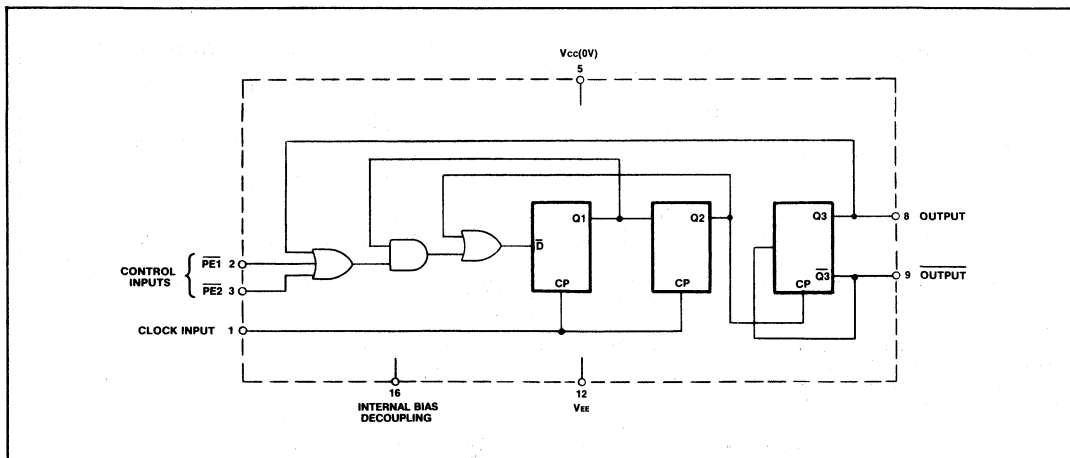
$V_{CC}(0V)$
5

Q1
Q2
Q3

CONTROL INPUTS
$\overline{PE1}$ 2
$\overline{PE2}$ 3

$\overline{D}$

CP
CP
CP

$\overline{Q3}$

8 OUTPUT
9 $\overline{OUTPUT}$

CLOCK INPUT 1

16
INTERNAL BIAS DECOUPLING

12
$V_{EE}$